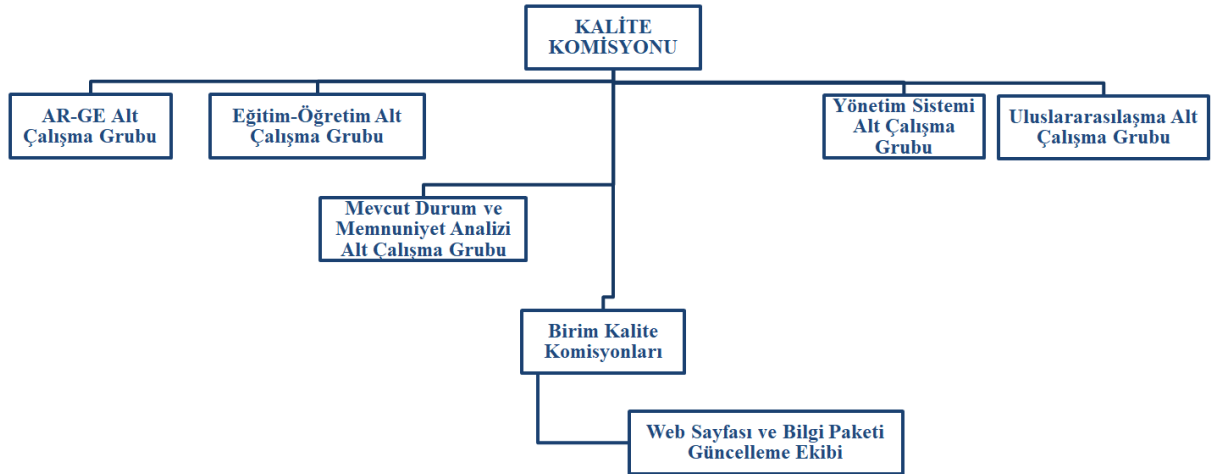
KALİTE KOMİSYONU

AR-GE Alt Çalışma Grubu

Eğitim-Öğretim Alt Çalışma Grubu

Yönetim Sistemi Alt Çalışma Grubu

Uluslararasılaşma Alt Çalışma Grubu

Mevcut Durum ve Memnuniyet Analizi Alt Çalışma Grubu

Birim Kalite Komisyonları

Web Sayfası ve Bilgi Paketi Güncelleme Ekibi